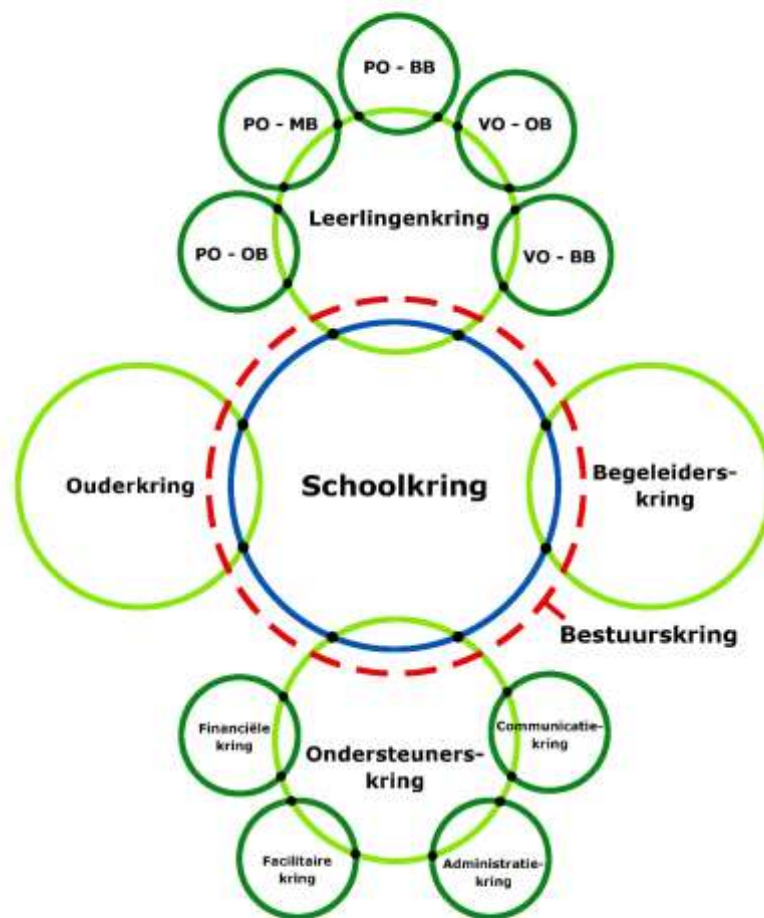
PO - BB

PO - MB

VO - OB

Leerlingenkring

PO - OB

VO - BB

Ouderkring

Schoolkring

Begeleiderskring

Bestuurskring

Financiële kring

Communicatiekring

Ondersteunerskring

Facilitaire kring

Administratiekring